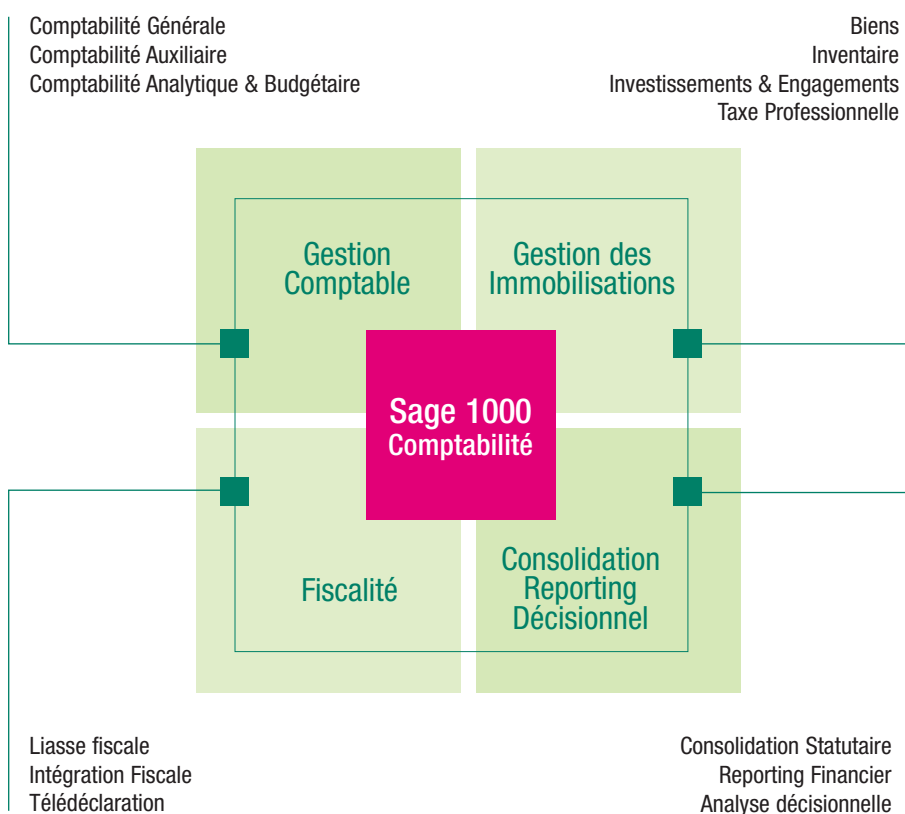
Comptabilité Générale
Comptabilité Auxiliaire
Comptabilité Analytique & Budgétaire

Biens
Inventaire
Investissements & Engagements
Taxe Professionnelle

Gestion Comptable

Gestion des Immobilisations

Sage 1000
Comptabilité

Fiscalité

Consolidation Reporting Décisionnel

Liasse fiscale
Intégration Fiscale
Télédéclaration

Consolidation Statutaire
Reporting Financier
Analyse décisionnelle